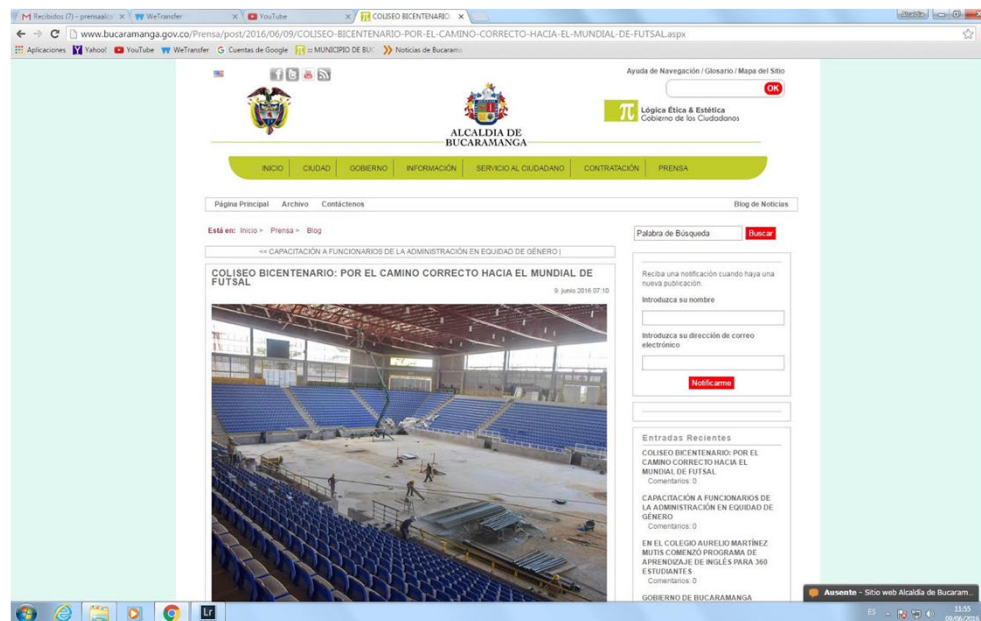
Recibidos (7) - prensaalca × WeTransfer × YouTube × COLISEO BICENTENARIO ×

www.bucaramanga.gov.co/Prensa/post/2016/06/09/COLISEO-BICENTENARIO-POR-EL-CAMINO-CORRECTO-HACIA-EL-MUNDIAL-DE-FUTSAL.aspx

Aplicaciones Yahoo! YouTube WeTransfer Cuentas de Google :: MUNICIPIO DE BUC Noticias de Bucarama

Ayuda de Navegación / Glosario / Mapa del Sitio

OK

ALCALDIA DE BUCARAMANGA

Lógica Ética & Estética
Gobierno de los Ciudadanos

INICIO | CIUDAD | GOBIERNO | INFORMACIÓN | SERVICIO AL CIUDADANO | CONTRATACIÓN | PRENSA

Página Principal Archivo Contáctenos

Blog de Noticias

Está en: Inicio > Prensa > Blog

Palabra de Búsqueda Buscar

<< CAPACITACIÓN A FUNCIONARIOS DE LA ADMINISTRACIÓN EN EQUIDAD DE GÉNERO |

COLISEO BICENTENARIO: POR EL CAMINO CORRECTO HACIA EL MUNDIAL DE FUTSAL

9. junio 2016 07:10

Reciba una notificación cuando haya una nueva publicación.

Introduzca su nombre

Introduzca su dirección de correo electrónico

Notificarme

Entradas Recientes

COLISEO BICENTENARIO: POR EL CAMINO CORRECTO HACIA EL MUNDIAL DE FUTSAL
Comentarios: 0

CAPACITACIÓN A FUNCIONARIOS DE LA ADMINISTRACIÓN EN EQUIDAD DE GÉNERO
Comentarios: 0

EN EL COLEGIO AURELIO MARTÍNEZ MUTIS COMENZÓ PROGRAMA DE APRENDIZAJE DE INGLÉS PARA 360 ESTUDIANTES
Comentarios: 0

GOBIERNO DE BUCARAMANGA

Ausente - Sitio web Alcaldía de Bucaram...

ES 11:55 09/06/2016